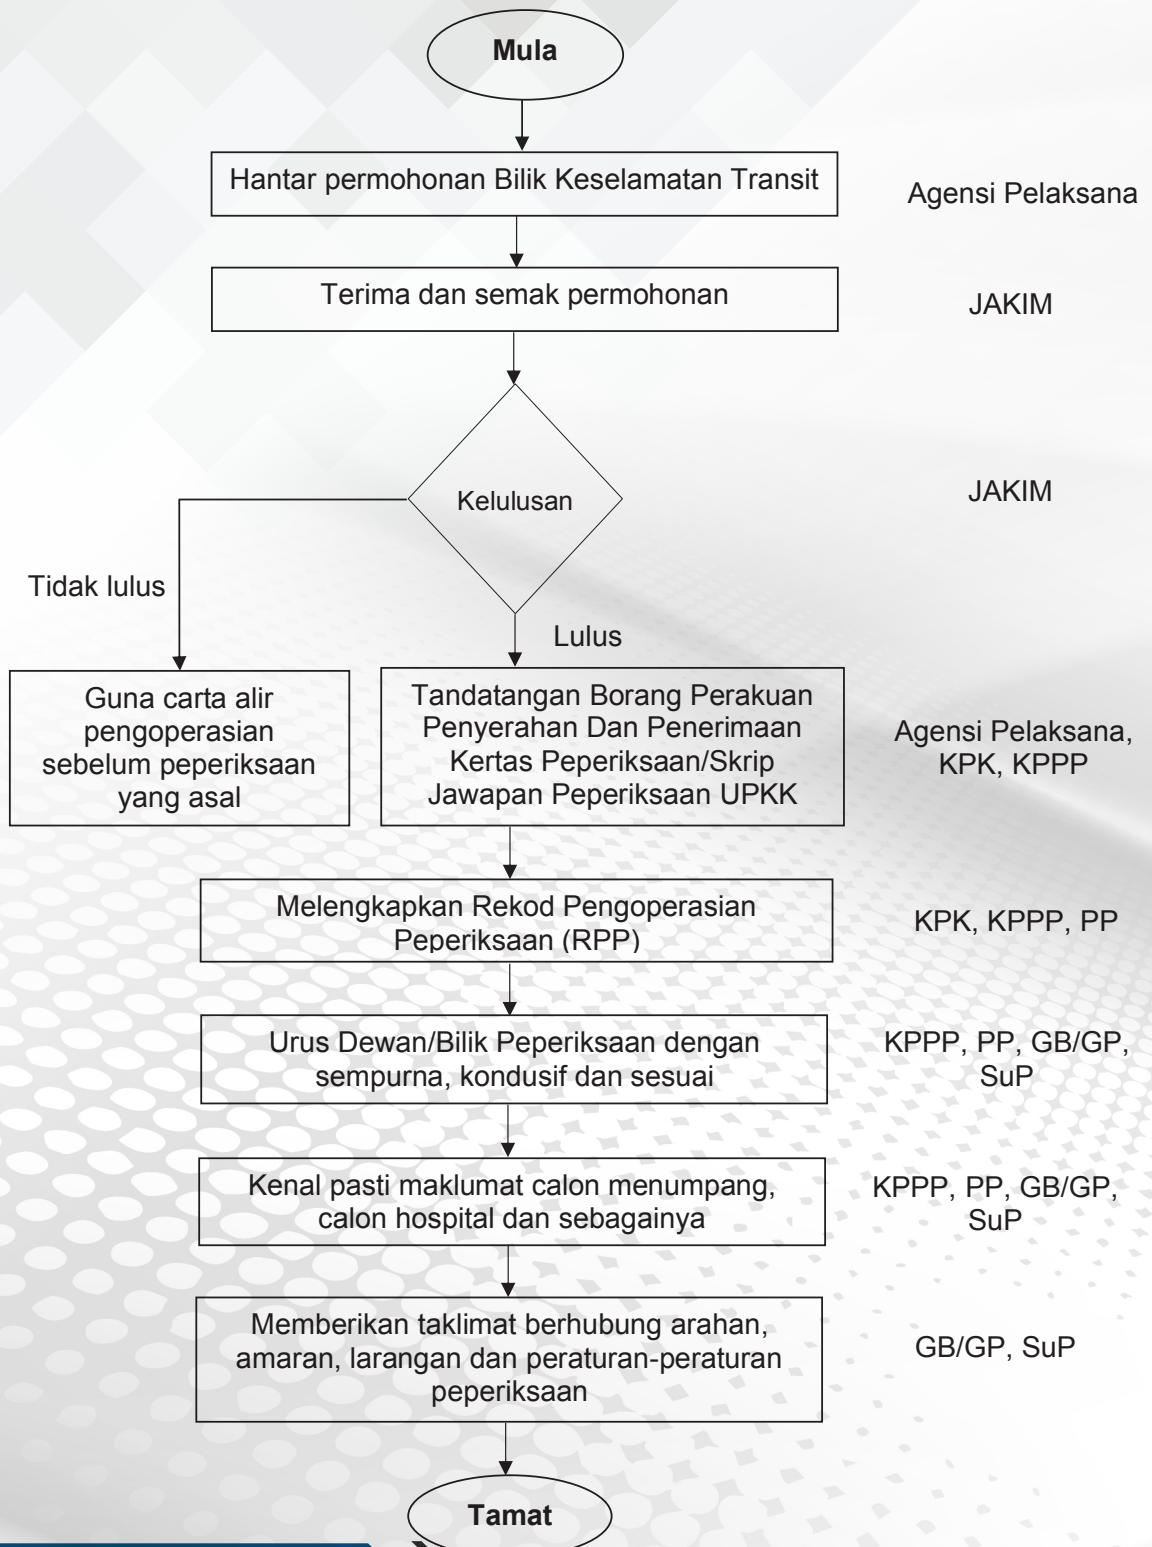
Mula

Hantar permohonan Bilik Keselamatan Transit

Agensi Pelaksana

Terima dan semak permohonan

JAKIM

Kelulusan

JAKIM

Tidak lulus

Lulus

Guna carta alir pengoperasian sebelum peperiksaan yang asal

Tandatangan Borang Perakuan Penyerahan Dan Penerimaan Kertas Peperiksaan/Skrip Jawapan Peperiksaan UPKK

Agensi Pelaksana, KPK, KPPP

Melengkapkan Rekod Pengoperasian Peperiksaan (RPP)

KPK, KPPP, PP

Urus Dewan/Bilik Peperiksaan dengan sempurna, kondusif dan sesuai

KPPP, PP, GB/GP, SuP

Kenal pasti maklumat calon menumpang, calon hospital dan sebagainya

KPPP, PP, GB/GP, SuP

Memberikan taklimat berhubung arahan, amaran, larangan dan peraturan-peraturan peperiksaan

GB/GP, SuP

Tamat